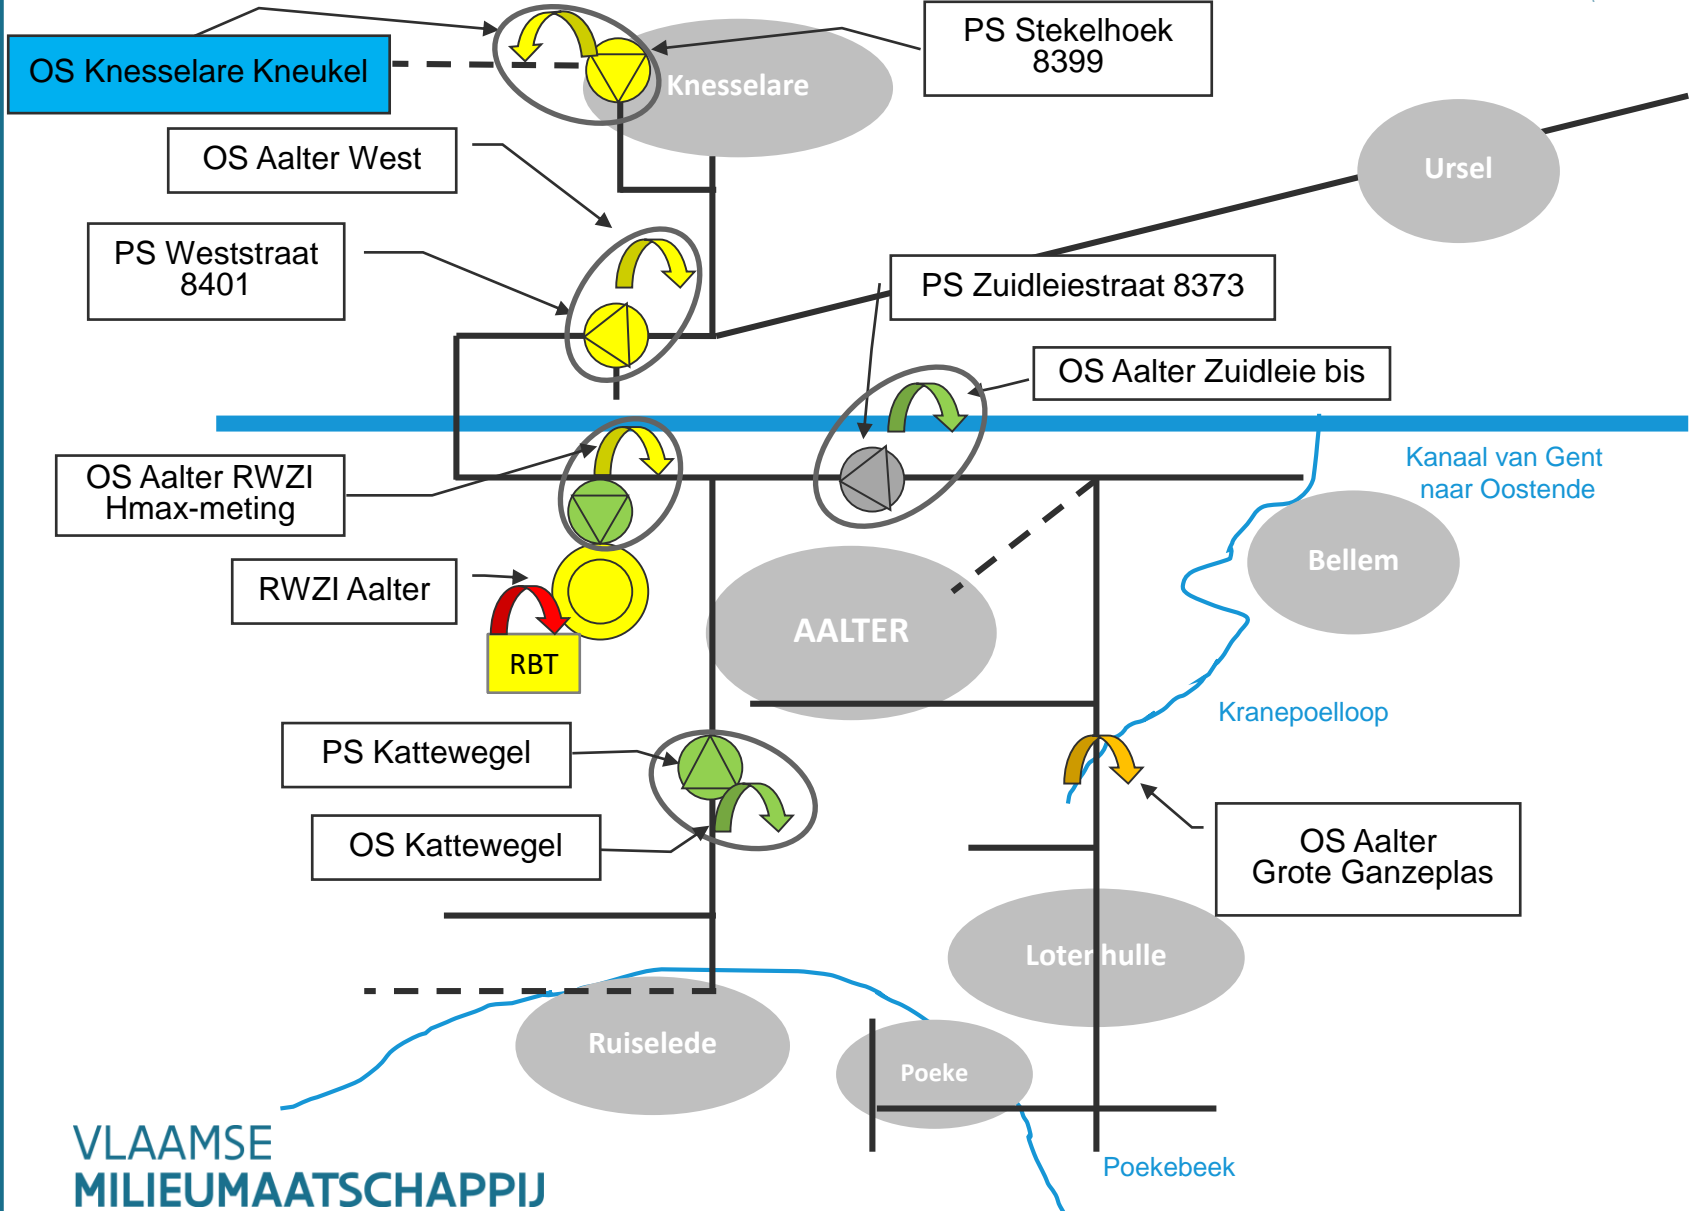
OS Knesselare Kneukel

PS Stekelhoek 8399

Knesselare

OS Aalter West

Ursel

PS Weststraat 8401

PS Zuidleiestraat 8373

OS Aalter Zuidleie bis

Kanaal van Gent naar Oostende

OS Aalter RWZI Hmax-meting

Bellem

RWZI Aalter

RBT

AALTER

Kranepoelloop

PS Kattewegel

OS Kattewegel

OS Aalter Grote Ganzeplas

Loterhulle

Ruiselede

Poeke

Poekebeek

VLAAMSE MILIEUMAATSCHAPPIJ